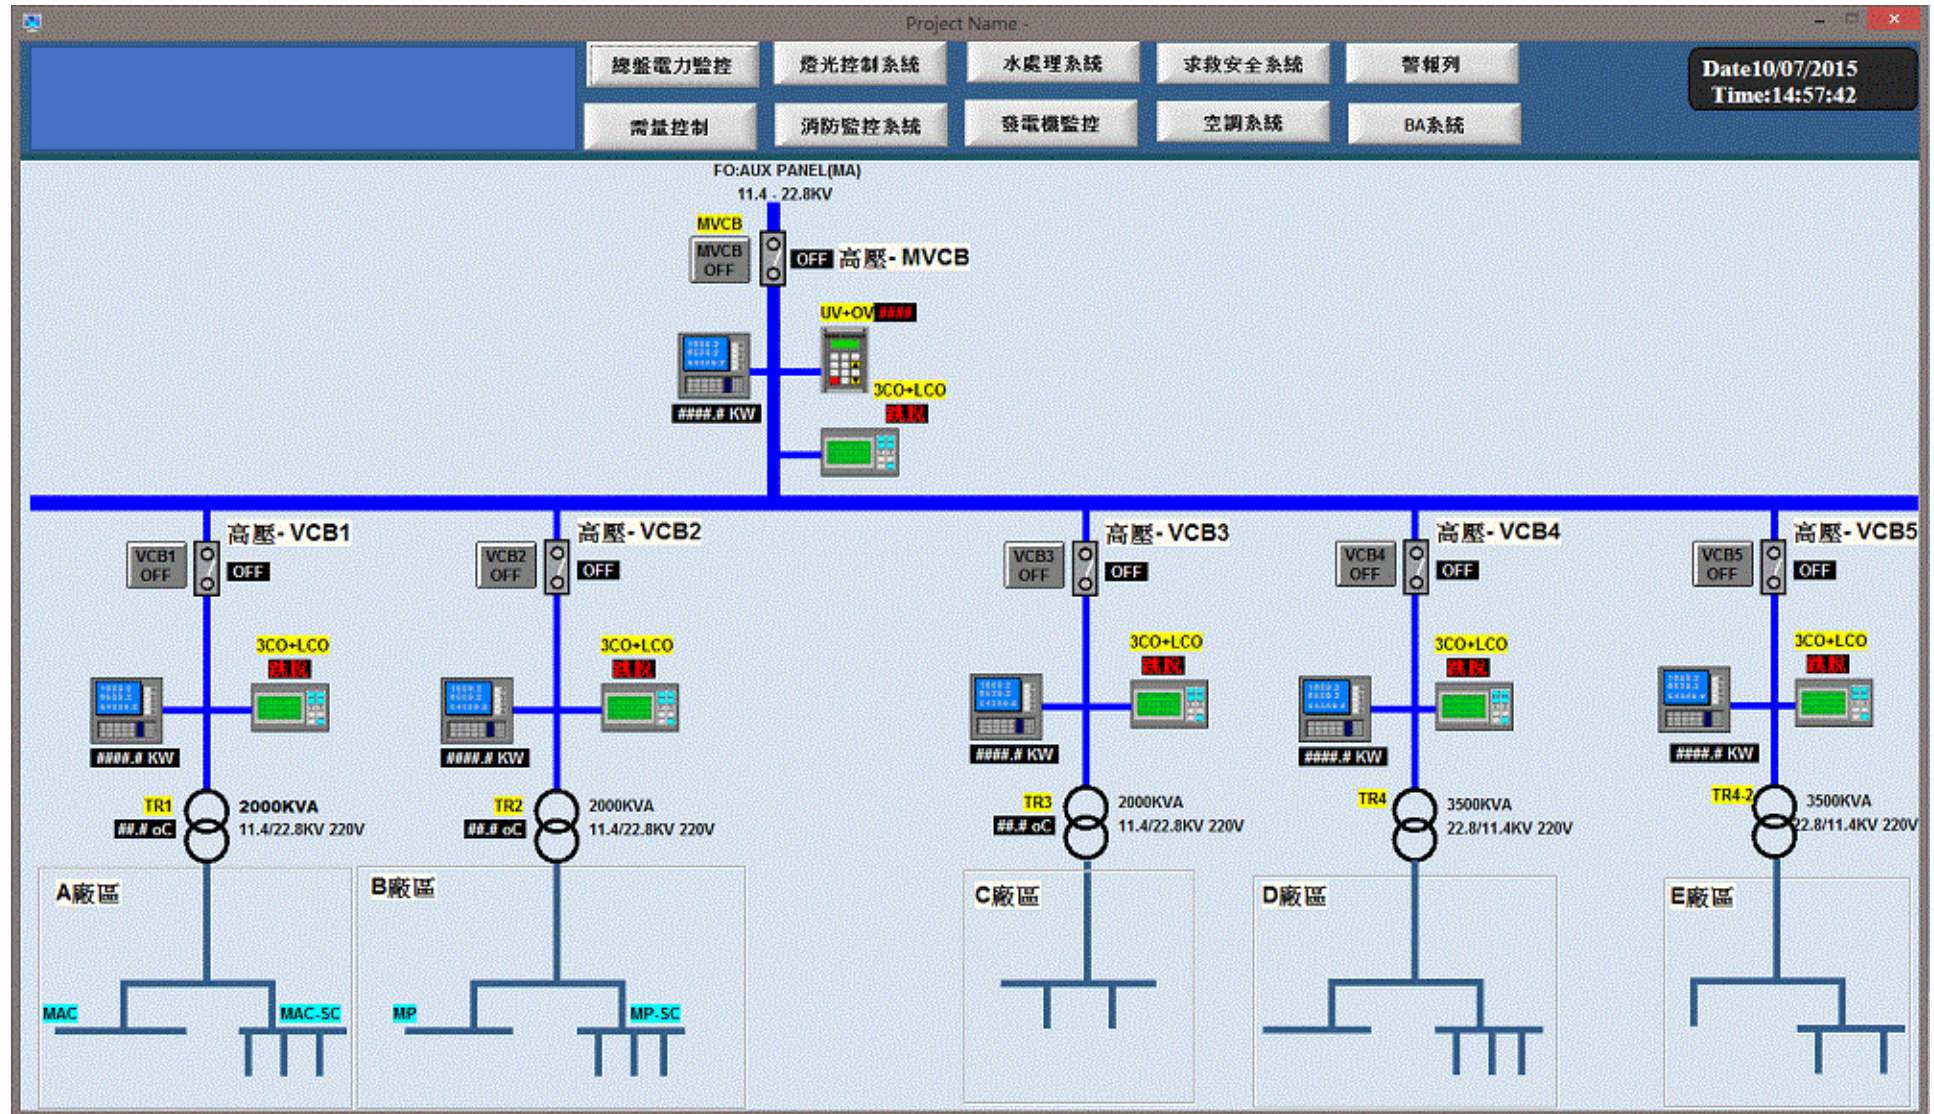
Project Name -

總盤電力監控 燈光控制系統 水處理系統 求救安全系統 警報列

需量控制 消防監控系統 發電機監控 空調系統 BA系統

Date10/07/2015
Time:14:57:42

FO:AUX PANEL(MA)
11.4 - 22.8KV

MVCB
MVCB OFF
OFF 高壓- MVCB

UV+OV ####
####.# KW
3CO+LCO
跳脫

高壓- VCB1
VCB1 OFF
OFF
3CO+LCO
跳脫
####.# KW
TR1
##.# oC
2000KVA
11.4/22.8KV 220V

高壓- VCB2
VCB2 OFF
OFF
3CO+LCO
跳脫
####.# KW
TR2
##.# oC
2000KVA
11.4/22.8KV 220V

高壓- VCB3
VCB3 OFF
OFF
3CO+LCO
跳脫
####.# KW
TR3
##.# oC
2000KVA
11.4/22.8KV 220V

高壓- VCB4
VCB4 OFF
OFF
3CO+LCO
跳脫
####.# KW
TR4
3500KVA
22.8/11.4KV 220V

高壓- VCB5
VCB5 OFF
OFF
3CO+LCO
跳脫
####.# KW
TR4-2
3500KVA
22.8/11.4KV 220V

A廠區
MAC
MAC-SC

B廠區
MP
MP-SC

C廠區

D廠區

E廠區